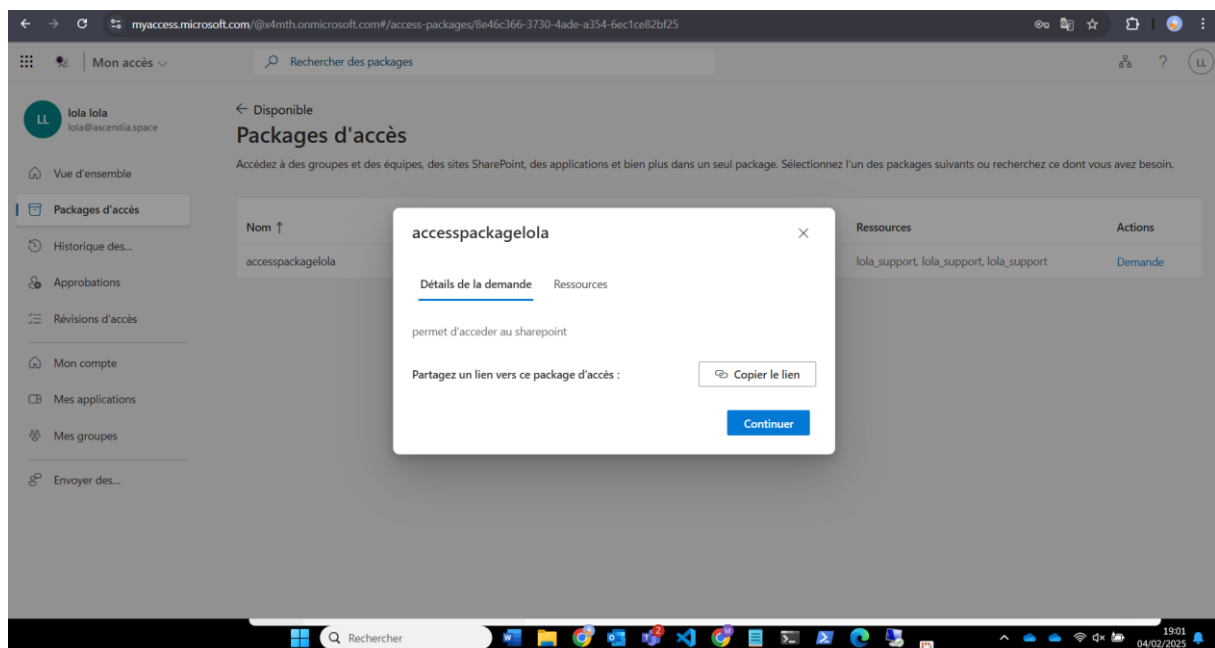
myaccess.microsoft.com/@x4mth.onmicrosoft.com#/access-packages/8e46c366-3730-4ade-a354-6ec1ce82bf25

Mon accès

Rechercher des packages

LL

LL lola lola
lola@ascendia.space

Vue d'ensemble

Packages d'accès

Historique des...

Approbations

Révisions d'accès

Mon compte

Mes applications

Mes groupes

Envoyer des...

← Disponible

Packages d'accès

Accédez à des groupes et des équipes, des sites SharePoint, des applications et bien plus dans un seul package. Sélectionnez l'un des packages suivants ou recherchez ce dont vous avez besoin.

| Nom ↑ | Ressources | Actions |
|---|---|---|
| accesspackagelola | lola_support, lola_support, lola_support | Demande |

accesspackagelola

Détails de la demande

Ressources

permet d'acceder au sharepoint

Partagez un lien vers ce package d'accès :

Copier le lien

Continuer

Rechercher

19:01
04/02/2025